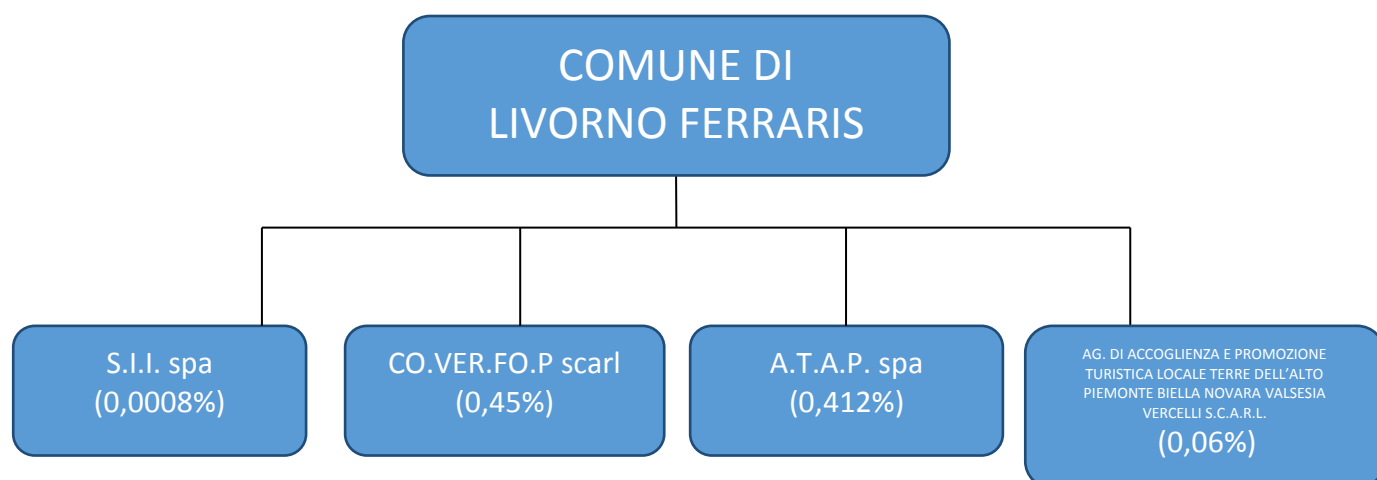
COMUNE DI LIVORNO FERRARIS

S.I.I. spa (0,0008%)

CO.VER.FO.P scarl (0,45%)

A.T.A.P. spa (0,412%)

AG. DI ACCOGLIENZA E PROMOZIONE TURISTICA LOCALE TERRE DELL'ALTO PIEMONTE BIELLA NOVARA VALSESIA VERCELLI S.C.A.R.L. (0,06%)